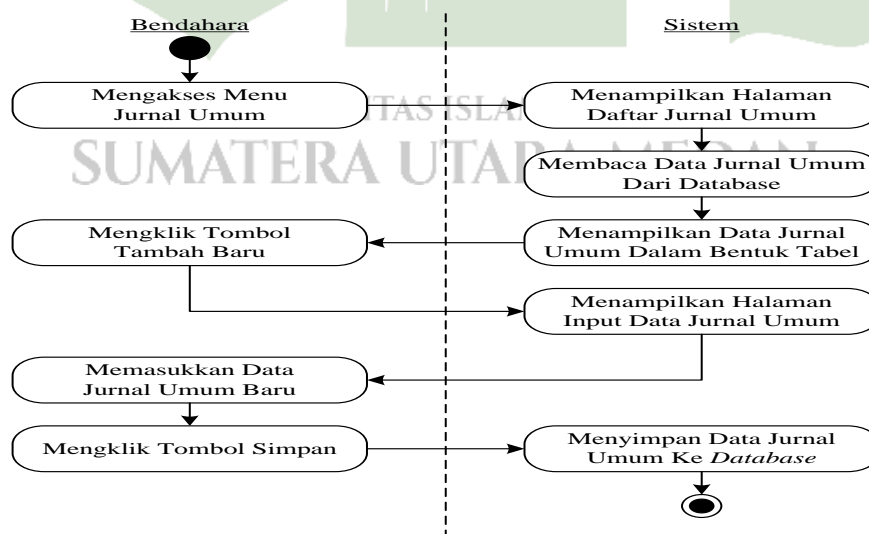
Bendahara

Sistem

Mengakses Menu Jurnal Umum

Menampilkan Halaman Daftar Jurnal Umum

Membaca Data Jurnal Umum Dari Database

Mengklik Tombol Tambah Baru

Menampilkan Data Jurnal Umum Dalam Bentuk Tabel

Menampilkan Halaman Input Data Jurnal Umum

Memasukkan Data Jurnal Umum Baru

Mengklik Tombol Simpan

Menyimpan Data Jurnal Umum Ke *Database*

TAS ISLA
SUMATERA UTARA MEDAN